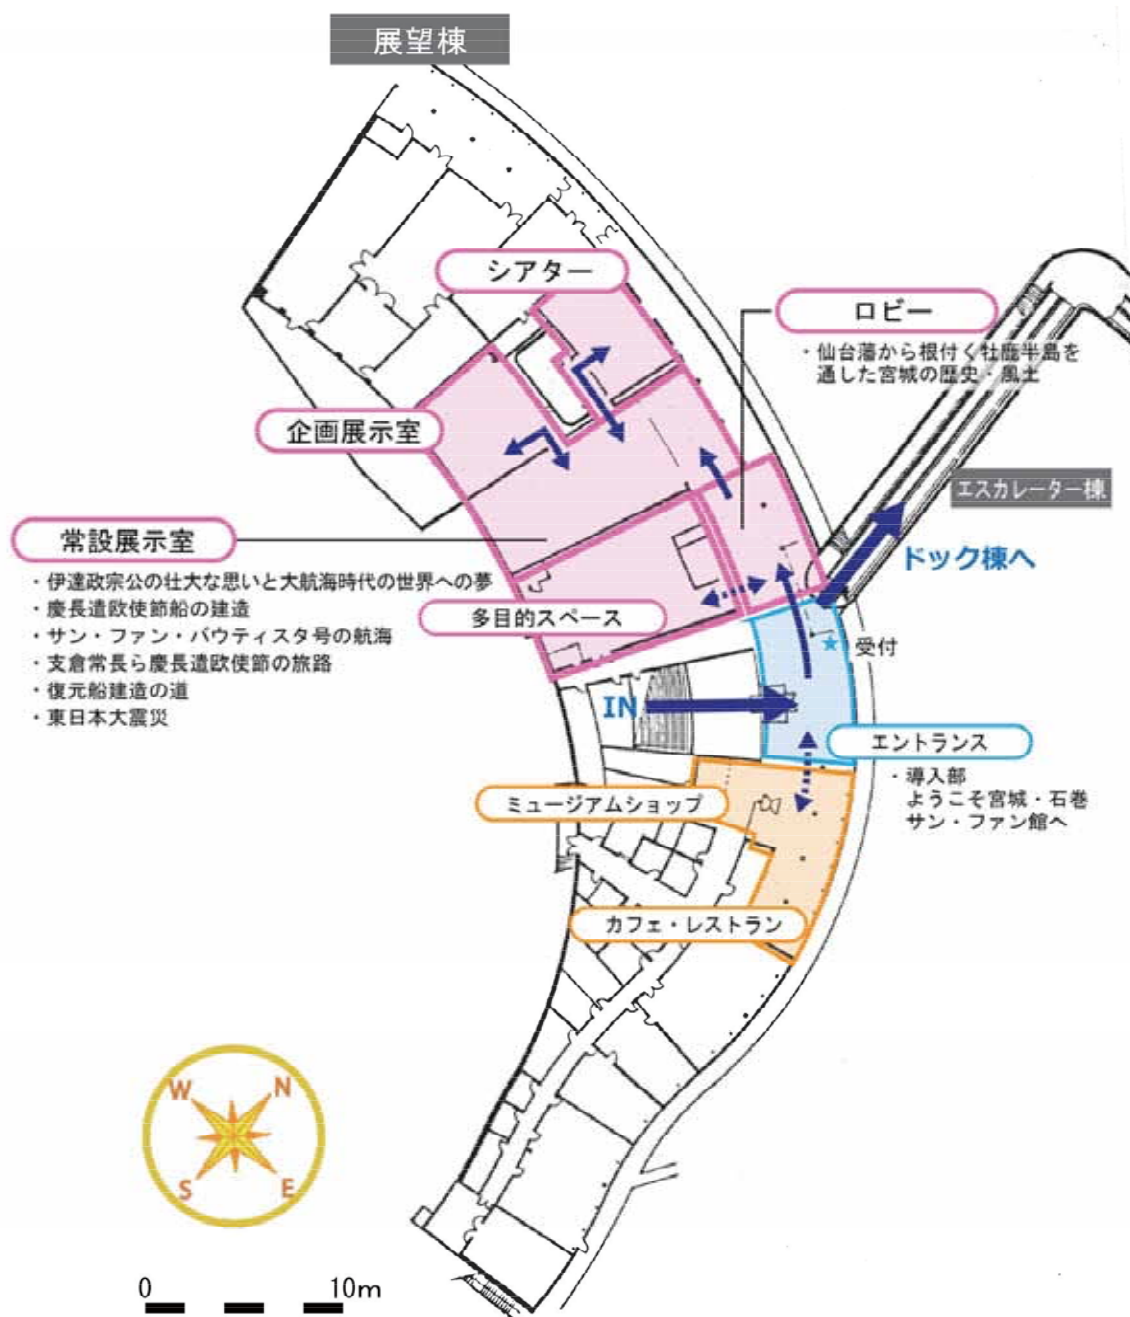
展望棟

シアター

ロビー

・仙台藩から根付く牡鹿半島を通した宮城の歴史・風土

企画展示室

エスカレーター棟

ドック棟へ

常設展示室

・伊達政宗公の壮大な思いと大航海時代の世界への夢
・慶長遣欧使節船の建造
・サン・ファン・バウティスタ号の航海
・支倉常長ら慶長遣欧使節の旅路
・復元船建造の道
・東日本大震災

多目的スペース

受付

IN

エントランス

・導入部
ようこそ宮城・石巻
サン・ファン館へ

ミュージアムショップ

カフェ・レストラン

W N S E

0 10m